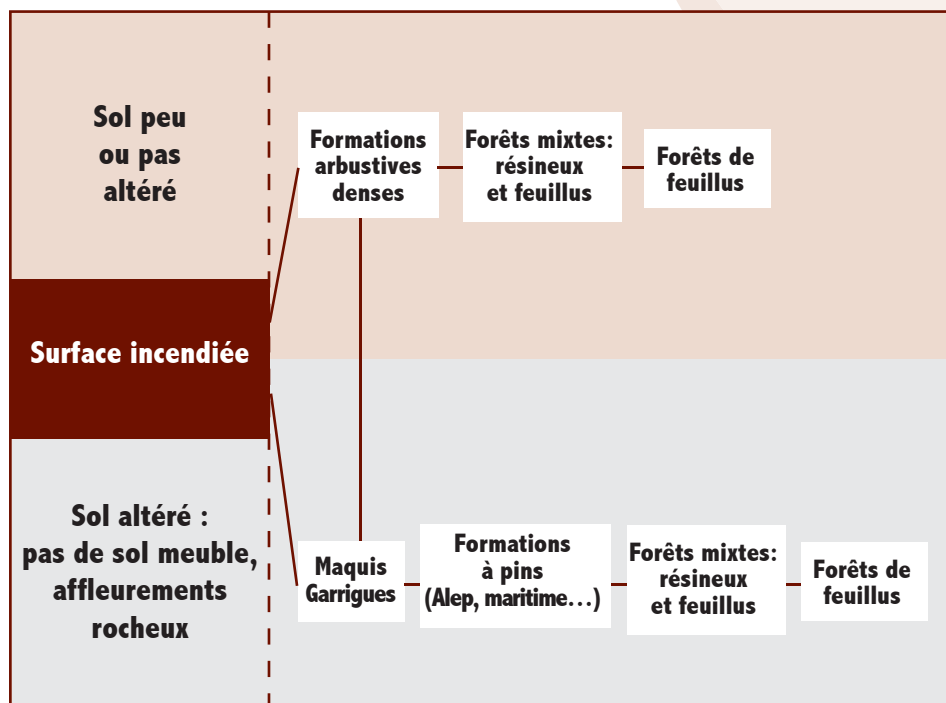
Sol peu ou pas altéré

Surface incendiée

Sol altéré : pas de sol meuble, affleurements rocheux

Formations arbustives denses

Forêts mixtes: résineux et feuillus

Forêts de feuillus

Maquis Garrigues

Formations à pins (Alep, maritime…)

Forêts mixtes: résineux et feuillus

Forêts de feuillus